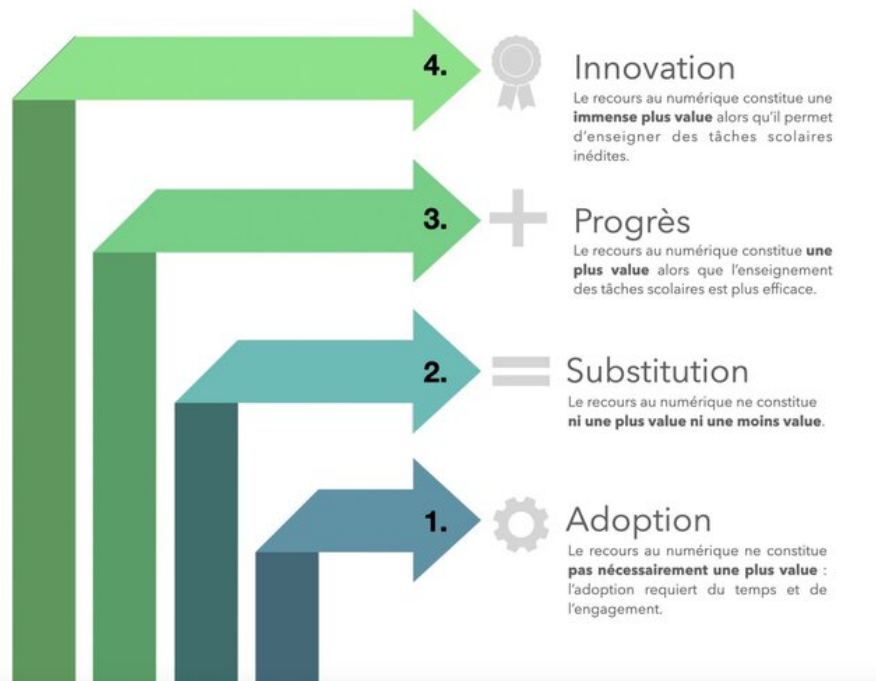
4. Innovation

Le recours au numérique constitue une **immense plus value** alors qu'il permet d'enseigner des tâches scolaires inédites.

3. Progrès

Le recours au numérique constitue **une plus value** alors que l'enseignement des tâches scolaires est plus efficace.

2. Substitution

Le recours au numérique ne constitue **ni une plus value ni une moins value**.

1. Adoption

Le recours au numérique ne constitue **pas nécessairement une plus value** : l'adoption requiert du temps et de l'engagement.